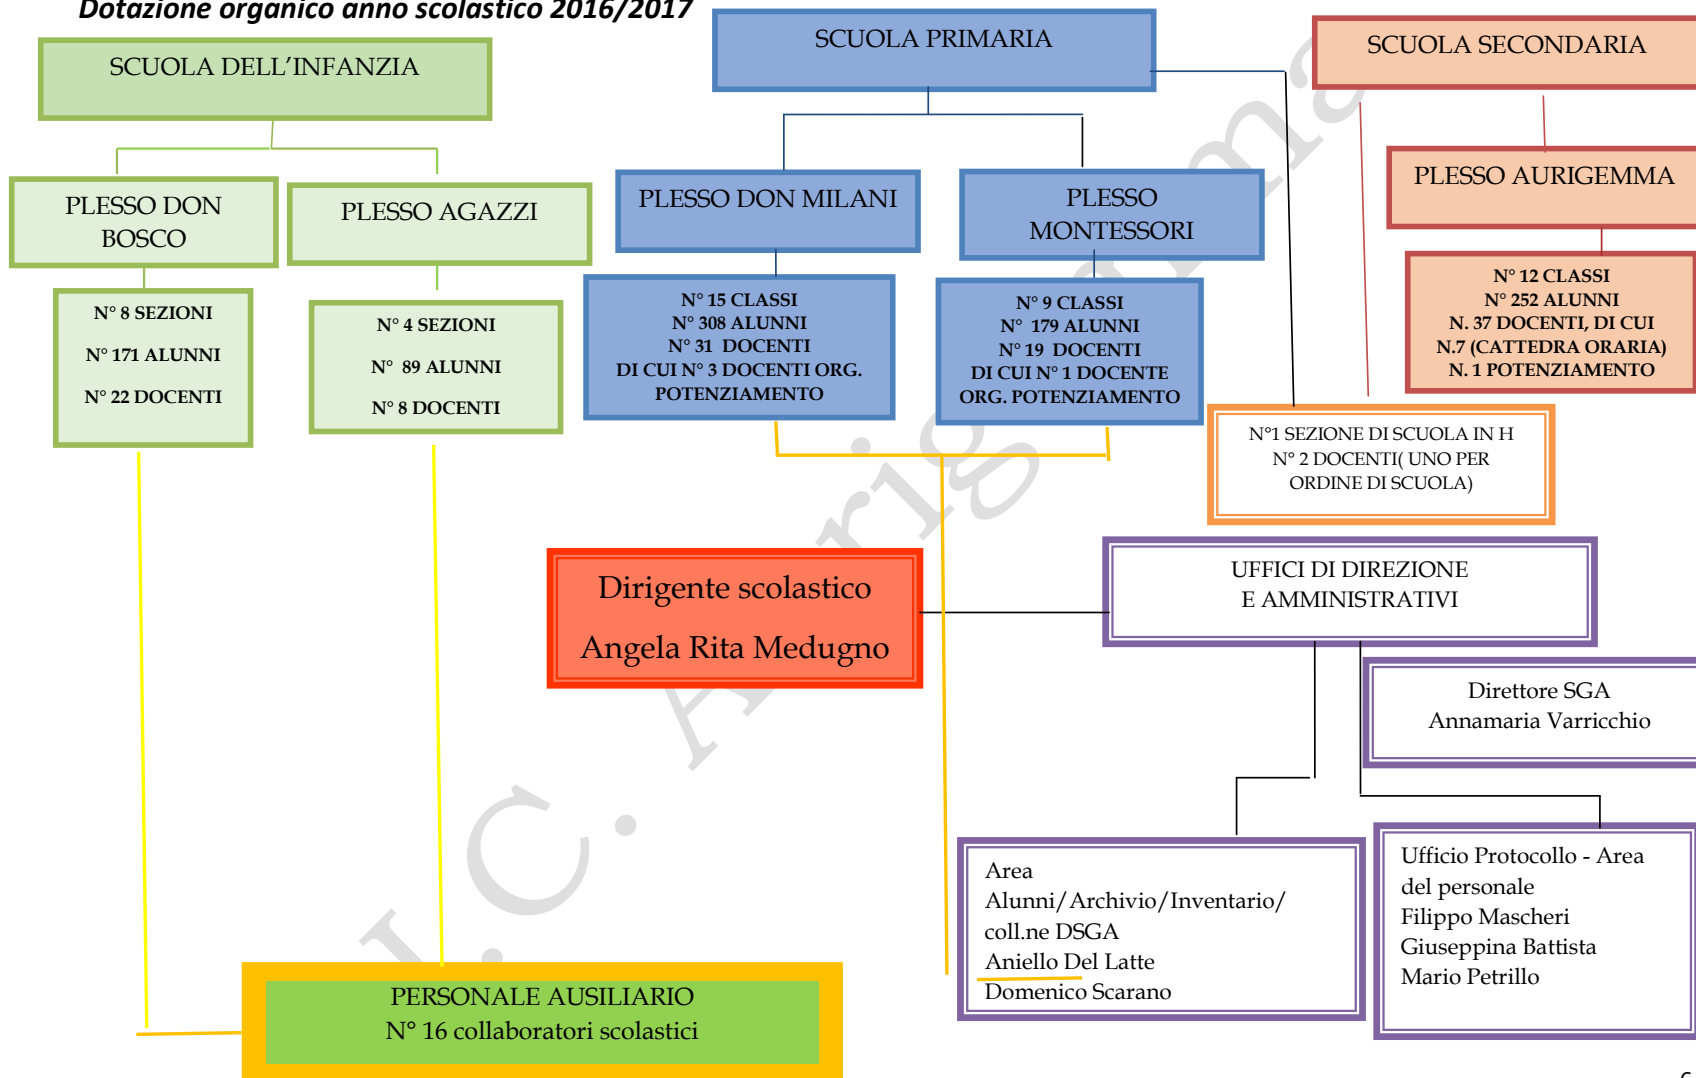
Dotazione organico anno scolastico 2016/2017

SCUOLA DELL'INFANZIA

PLESSO DON BOSCO

N° 8 SEZIONI
N° 171 ALUNNI
N° 22 DOCENTI

PLESSO AGAZZI

N° 4 SEZIONI
N° 89 ALUNNI
N° 8 DOCENTI

SCUOLA PRIMARIA

PLESSO DON MILANI

N° 15 CLASSI
N° 308 ALUNNI
N° 31 DOCENTI
DI CUI N° 3 DOCENTI ORG. POTENZIAMENTO

PLESSO MONTESSORI

N° 9 CLASSI
N° 179 ALUNNI
N° 19 DOCENTI
DI CUI N° 1 DOCENTE ORG. POTENZIAMENTO

SCUOLA SECONDARIA

PLESSO AURIGEMMA

N° 12 CLASSI
N° 252 ALUNNI
N. 37 DOCENTI, DI CUI
N.7 (CATTEDRA ORARIA)
N. 1 POTENZIAMENTO

N°1 SEZIONE DI SCUOLA IN H
N° 2 DOCENTI( UNO PER ORDINE DI SCUOLA)

Dirigente scolastico
Angela Rita Medugno

UFFICI DI DIREZIONE
E AMMINISTRATIVI

Direttore SGA
Annamaria Varricchio

Area Alunni/Archivio/Inventario/ coll.ne DSGA
Aniello Del Latte
Domenico Scarano

Ufficio Protocollo - Area del personale
Filippo Mascheri
Giuseppina Battista
Mario Petrillo

PERSONALE AUSILIARIO
N° 16 collaboratori scolastici

I.C. Aurigemma